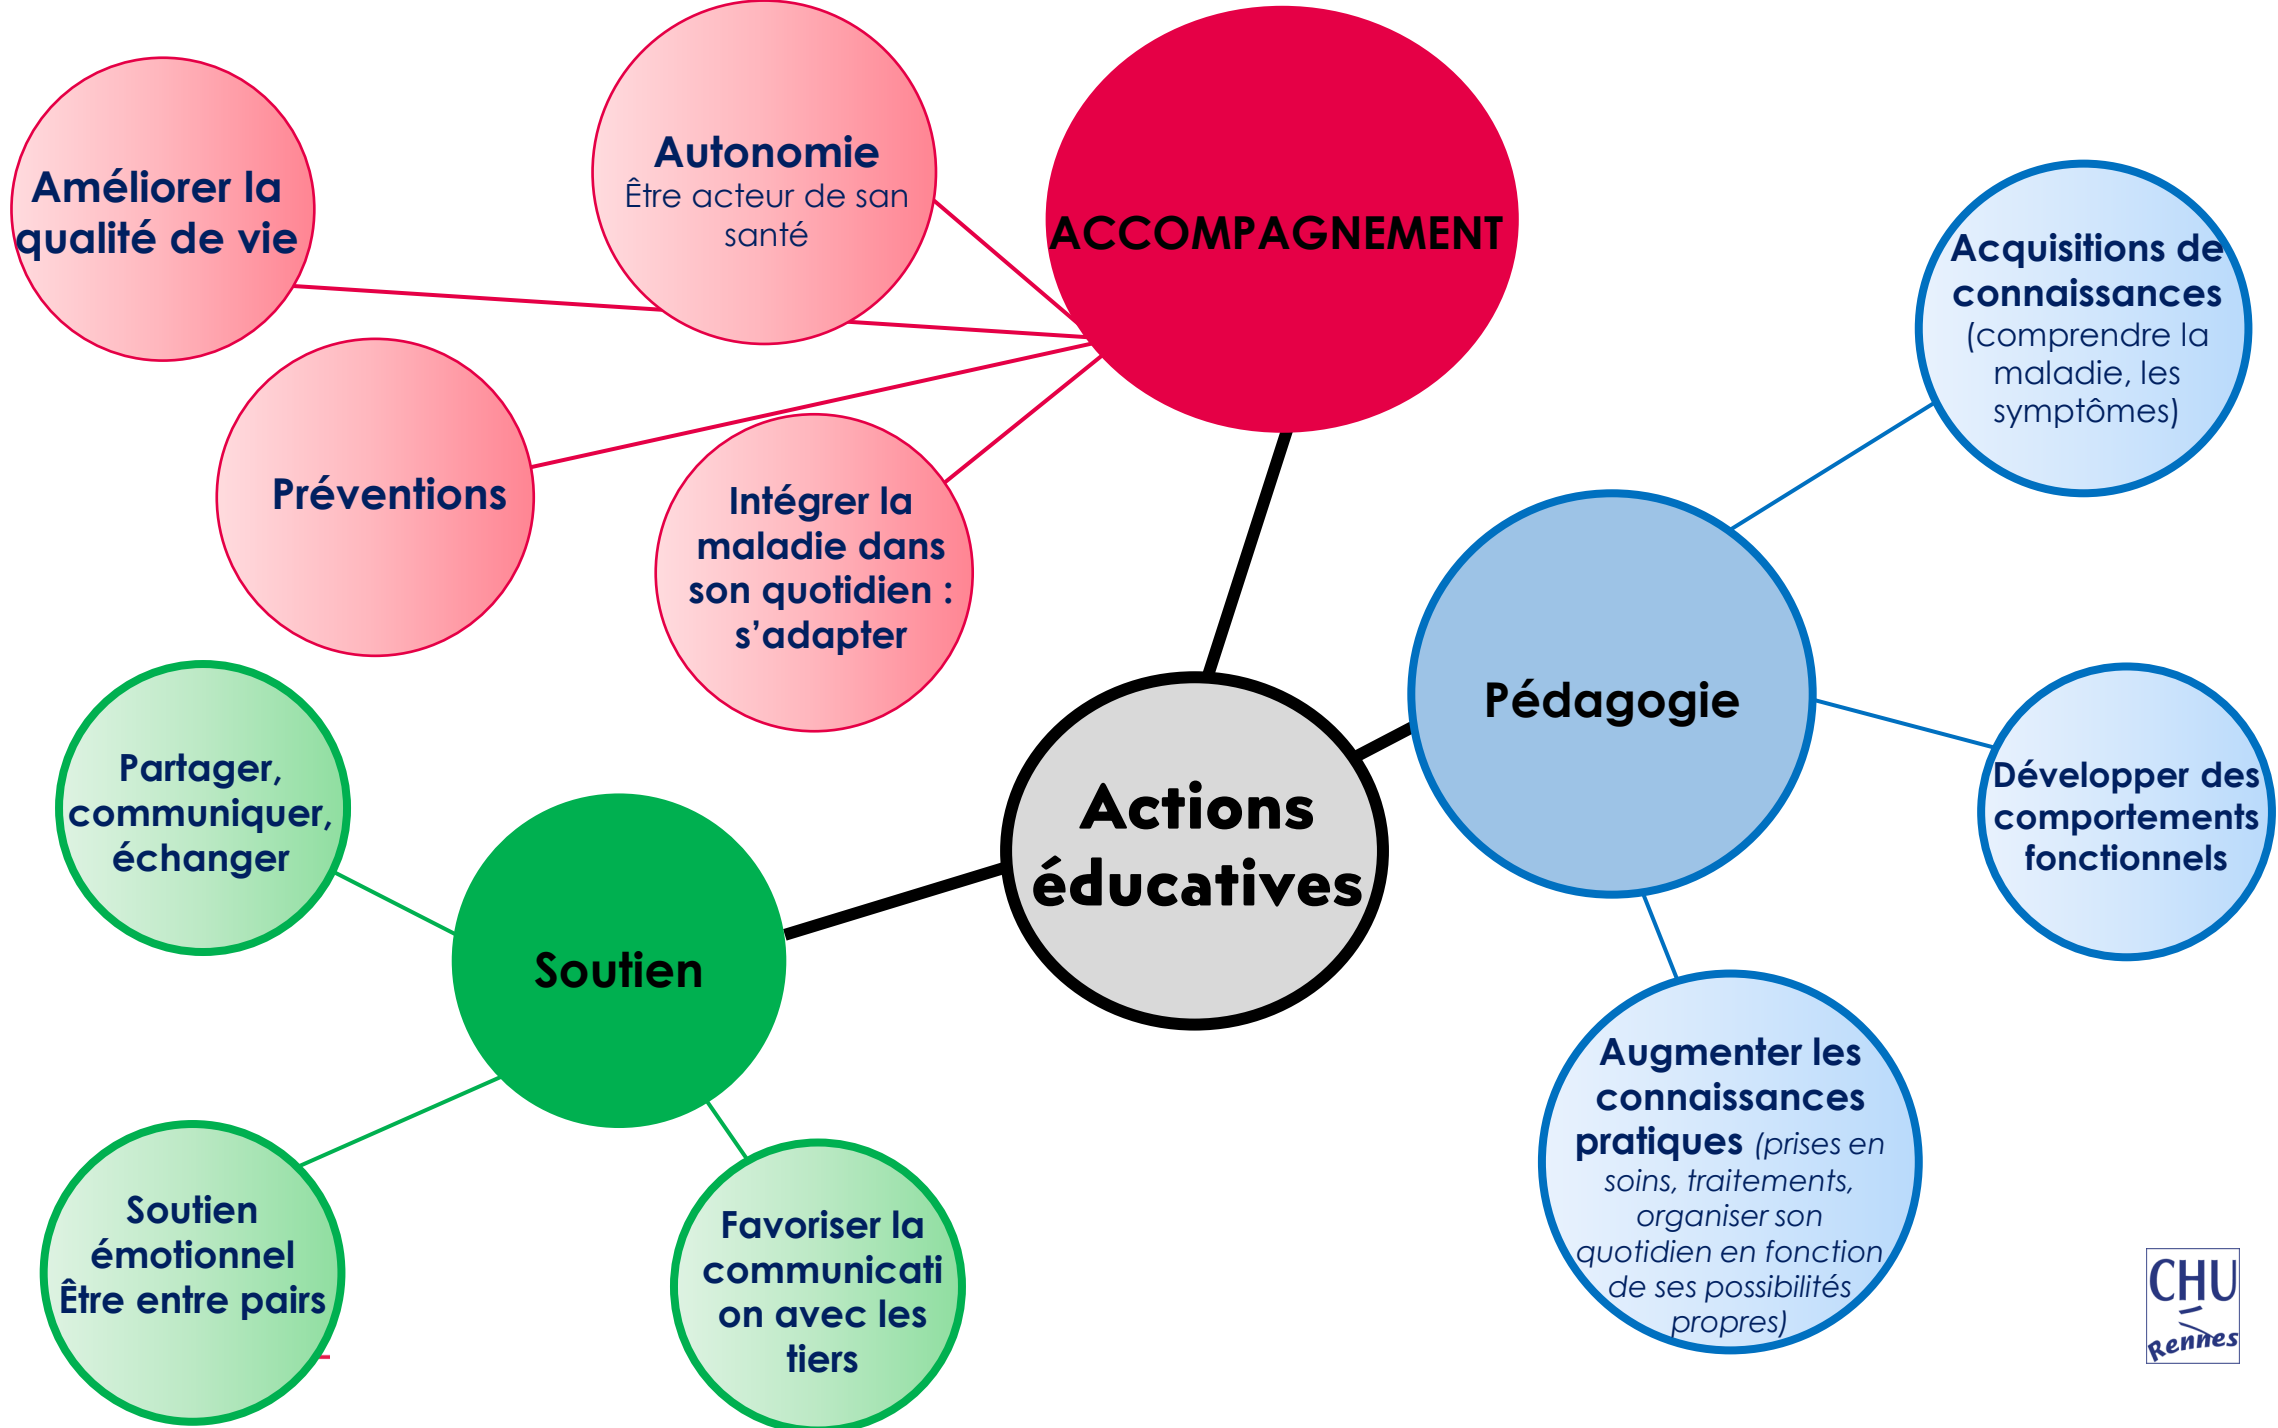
Améliorer la qualité de vie

Autonomie
Être acteur de san santé

ACCOMPAGNEMENT

Acquisitions de connaissances (comprendre la maladie, les symptômes)

Préventions

Intégrer la maladie dans son quotidien : s'adapter

Pédagogie

Partager, communiquer, échanger

Actions éducatives

Développer des comportements fonctionnels

Soutien

Augmenter les connaissances pratiques (prises en soins, traitements, organiser son quotidien en fonction de ses possibilités propres)

Soutien émotionnel
Être entre pairs

Favoriser la communicati on avec les tiers

CHU Rennes